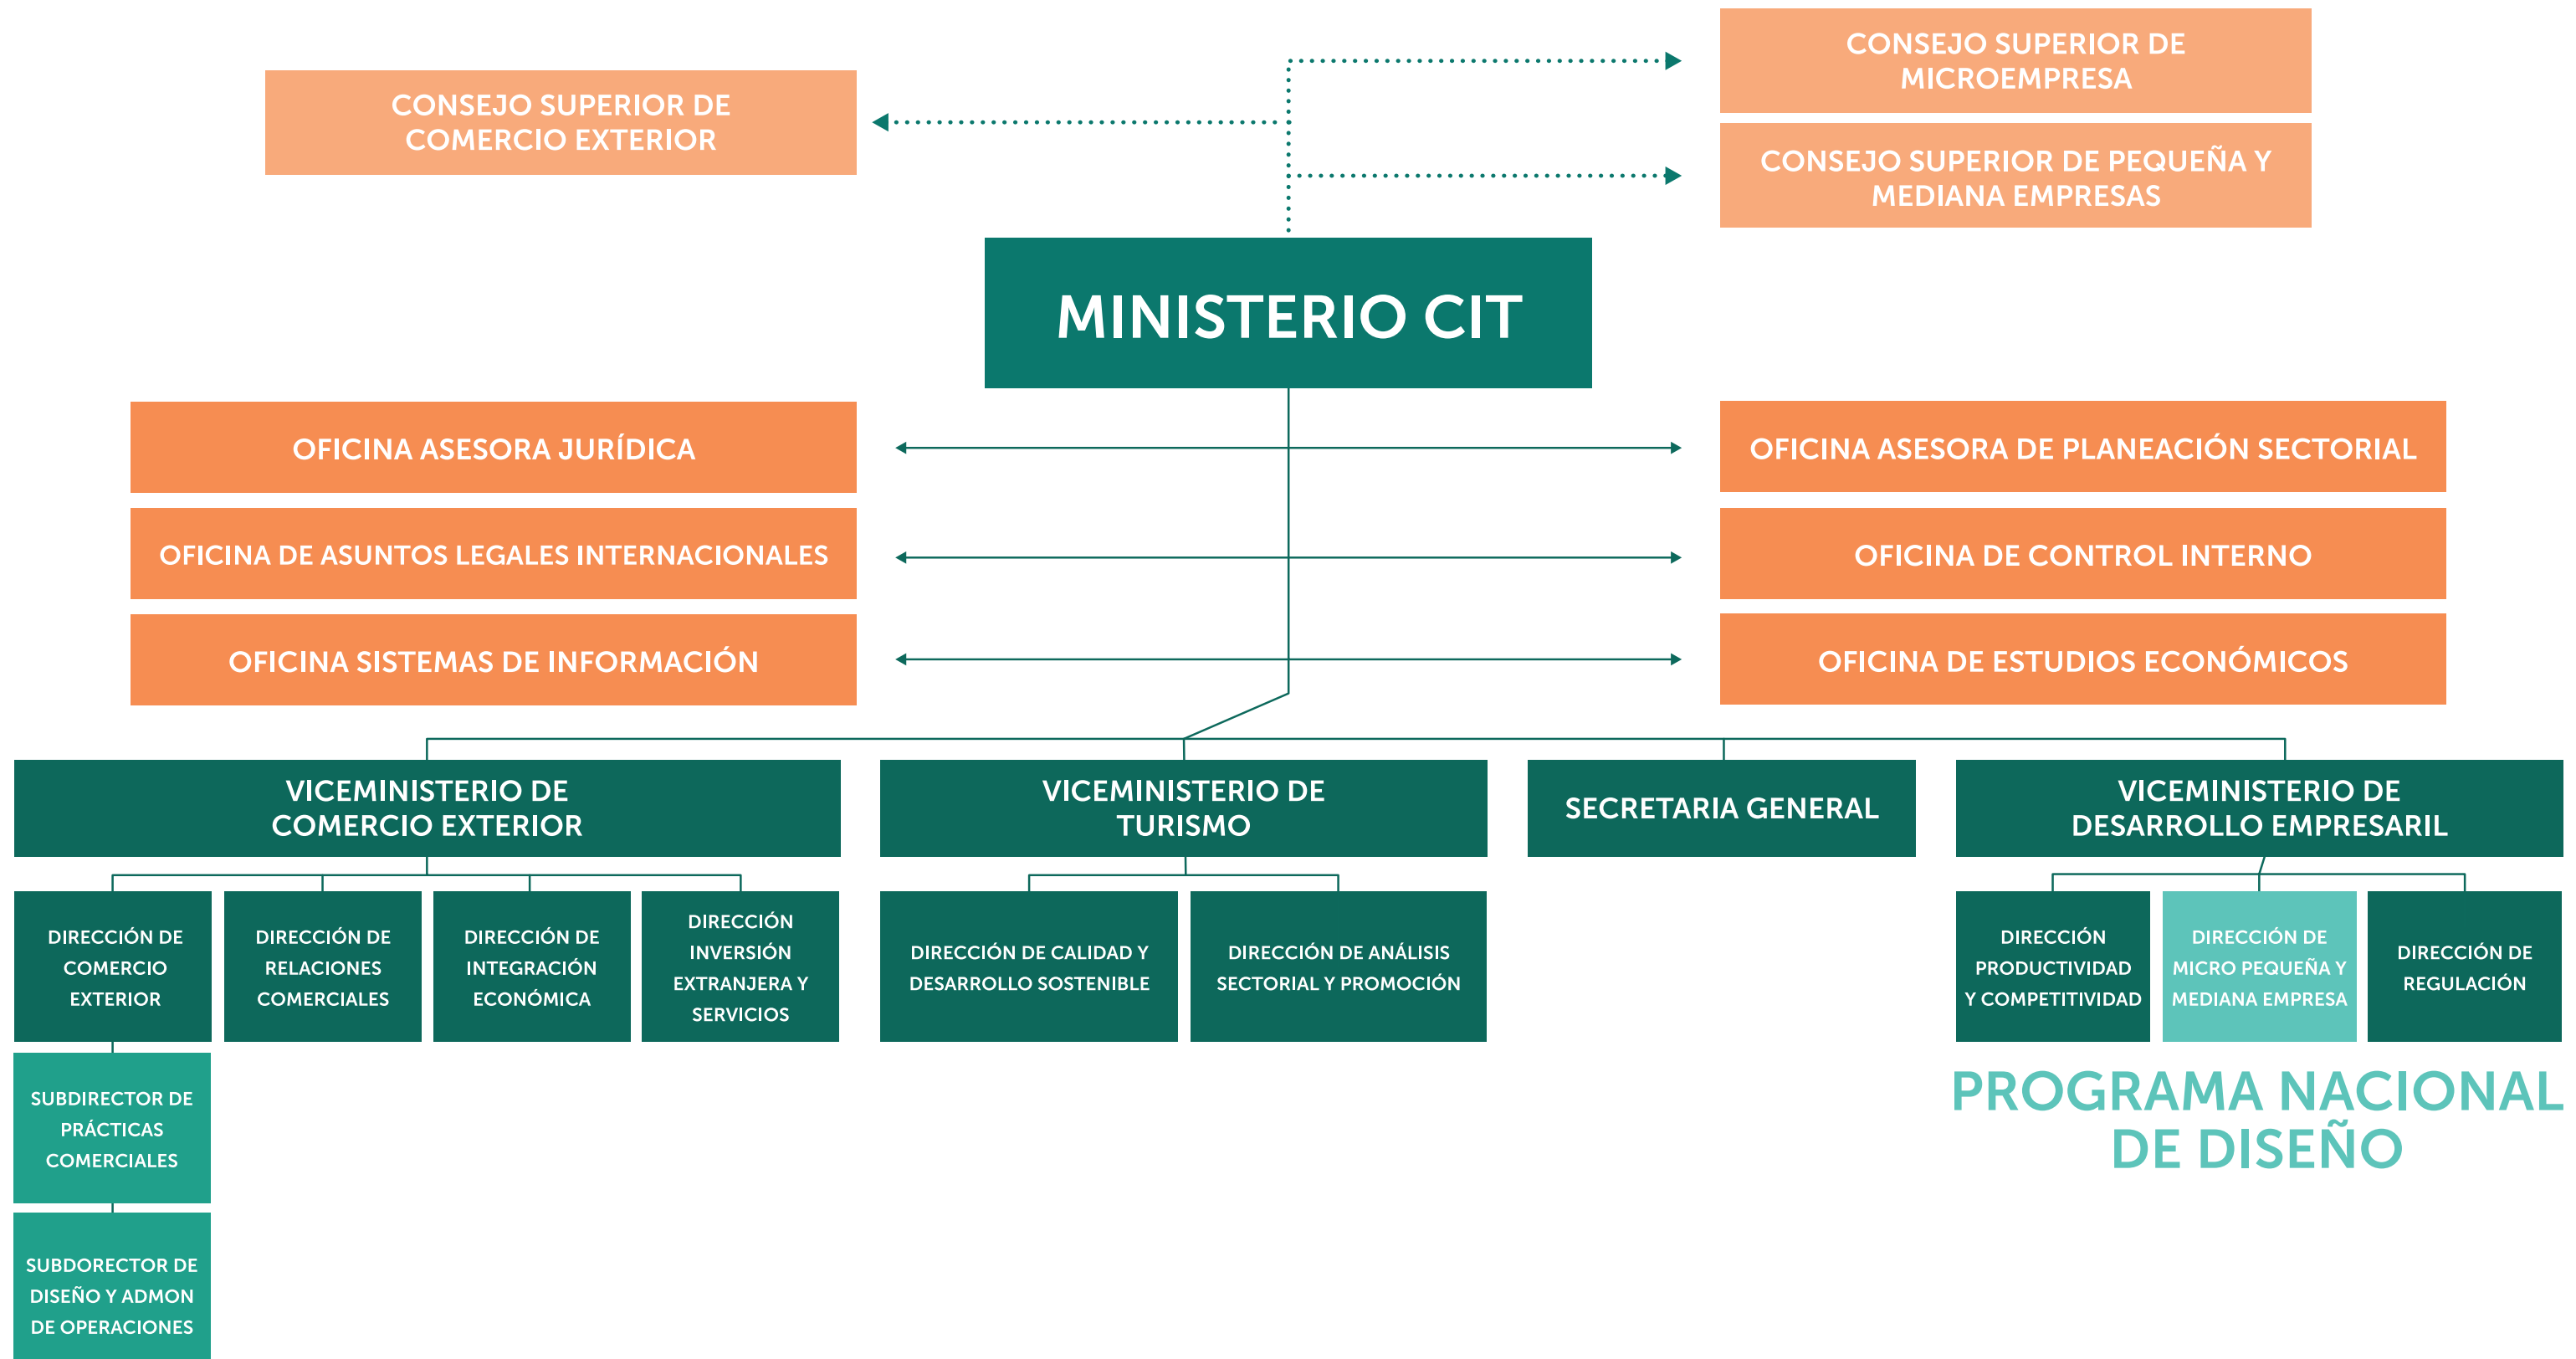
CONSEJO SUPERIOR DE COMERCIO EXTERIOR

CONSEJO SUPERIOR DE MICROEMPRESA

CONSEJO SUPERIOR DE PEQUEÑA Y MEDIANA EMPRESAS

MINISTERIO CIT

OFICINA ASESORA JURÍDICA

OFICINA DE ASUNTOS LEGALES INTERNACIONALES

OFICINA SISTEMAS DE INFORMACIÓN

OFICINA ASESORA DE PLANEACIÓN SECTORIAL

OFICINA DE CONTROL INTERNO

OFICINA DE ESTUDIOS ECONÓMICOS

VICEMINISTERIO DE COMERCIO EXTERIOR

VICEMINISTERIO DE TURISMO

SECRETARIA GENERAL

VICEMINISTERIO DE DESARROLLO EMPRESARIL

DIRECCIÓN DE COMERCIO EXTERIOR

DIRECCIÓN DE RELACIONES COMERCIALES

DIRECCIÓN DE INTEGRACIÓN ECONÓMICA

DIRECCIÓN INVERSIÓN EXTRANJERA Y SERVICIOS

DIRECCIÓN DE CALIDAD Y DESARROLLO SOSTENIBLE

DIRECCIÓN DE ANÁLISIS SECTORIAL Y PROMOCIÓN

DIRECCIÓN PRODUCTIVIDAD Y COMPETITIVIDAD

DIRECCIÓN DE MICRO PEQUEÑA Y MEDIANA EMPRESA

DIRECCIÓN DE REGULACIÓN

SUBDIRECTOR DE PRÁCTICAS COMERCIALES

SUBDORECTOR DE DISEÑO Y ADMON DE OPERACIONES

PROGRAMA NACIONAL DE DISEÑO